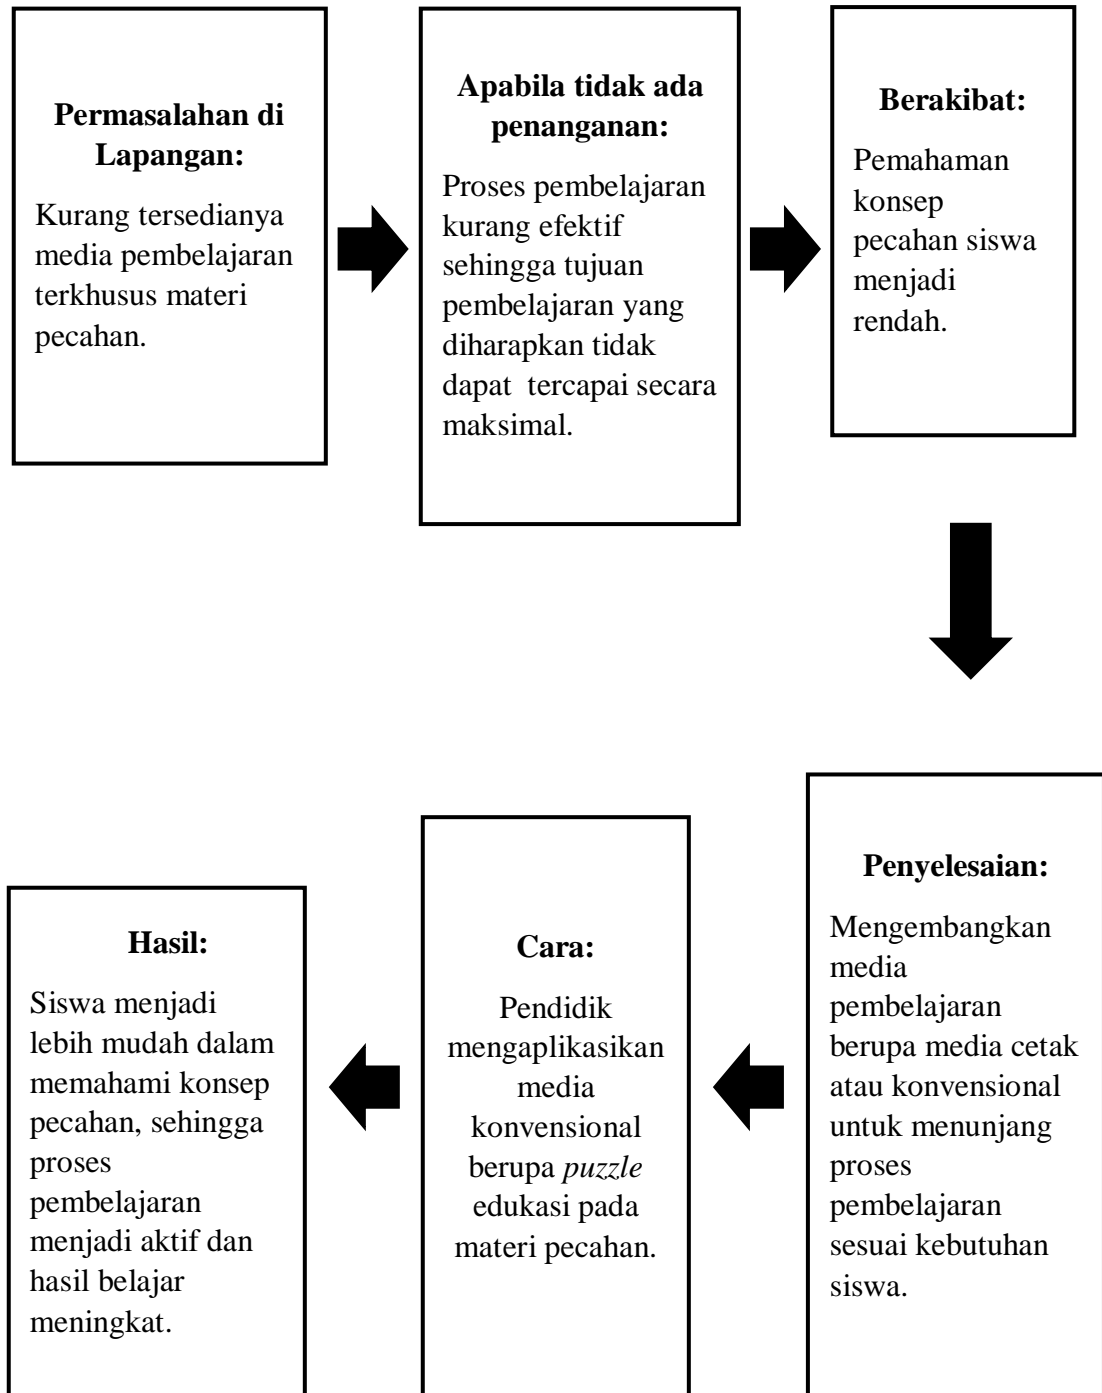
**Permasalahan di Lapangan:**

Kurang tersedianya media pembelajaran terkhusus materi pecahan.

**Apabila tidak ada penanganan:**

Proses pembelajaran kurang efektif sehingga tujuan pembelajaran yang diharapkan tidak dapat tercapai secara maksimal.

**Berakibat:**

Pemahaman konsep pecahan siswa menjadi rendah.

**Penyelesaian:**

Mengembangkan media pembelajaran berupa media cetak atau konvensional untuk menunjang proses pembelajaran sesuai kebutuhan siswa.

**Cara:**

Pendidik mengaplikasikan media konvensional berupa *puzzle* edukasi pada materi pecahan.

**Hasil:**

Siswa menjadi lebih mudah dalam memahami konsep pecahan, sehingga proses pembelajaran menjadi aktif dan hasil belajar meningkat.